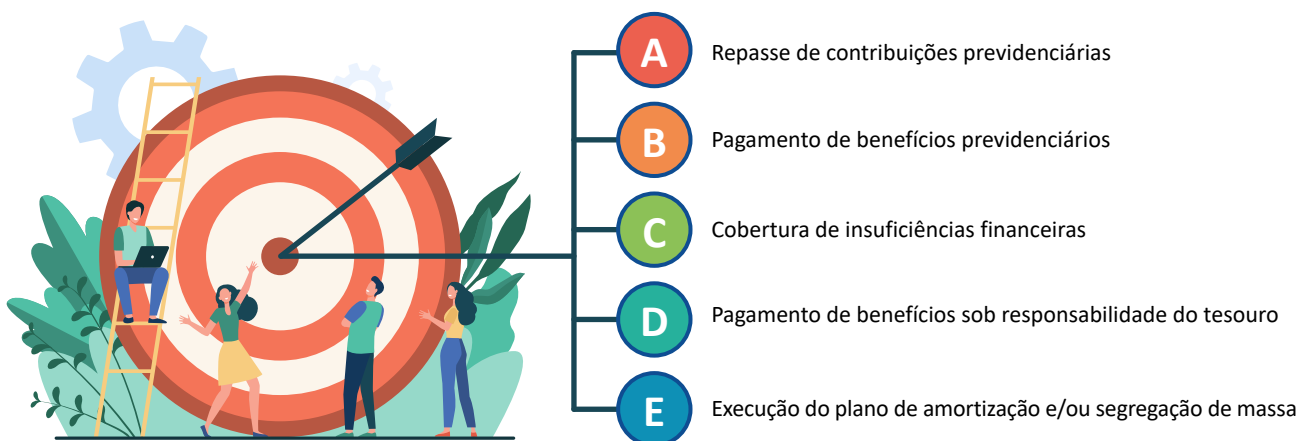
A Repasse de contribuições previdenciárias

B Pagamento de benefícios previdenciários

C Cobertura de insuficiências financeiras

D Pagamento de benefícios sob responsabilidade do tesouro

E Execução do plano de amortização e/ou segregação de massa